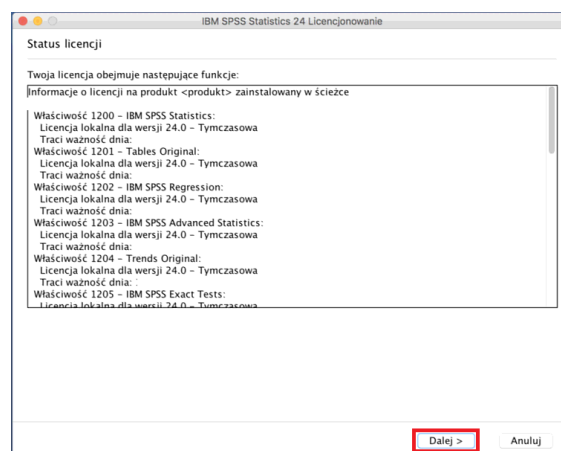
IBM SPSS Statistics 24 Licencjonowanie

Status licencji

Twoja licencja obejmuje następujące funkcje:

Informacje o licencji na produkt <produkt> zainstalowany w ścieżce

Właściwość 1200 - IBM SPSS Statistics:
Licencja lokalna dla wersji 24.0 - Tymczasowa
Traci ważność dnia:
Właściwość 1201 - Tables Original:
Licencja lokalna dla wersji 24.0 - Tymczasowa
Traci ważność dnia:
Właściwość 1202 - IBM SPSS Regression:
Licencja lokalna dla wersji 24.0 - Tymczasowa
Traci ważność dnia:
Właściwość 1203 - IBM SPSS Advanced Statistics:
Licencja lokalna dla wersji 24.0 - Tymczasowa
Traci ważność dnia:
Właściwość 1204 - Trends Original:
Licencja lokalna dla wersji 24.0 - Tymczasowa
Traci ważność dnia:
Właściwość 1205 - IBM SPSS Exact Tests:
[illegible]

Dalej >
Anuluj